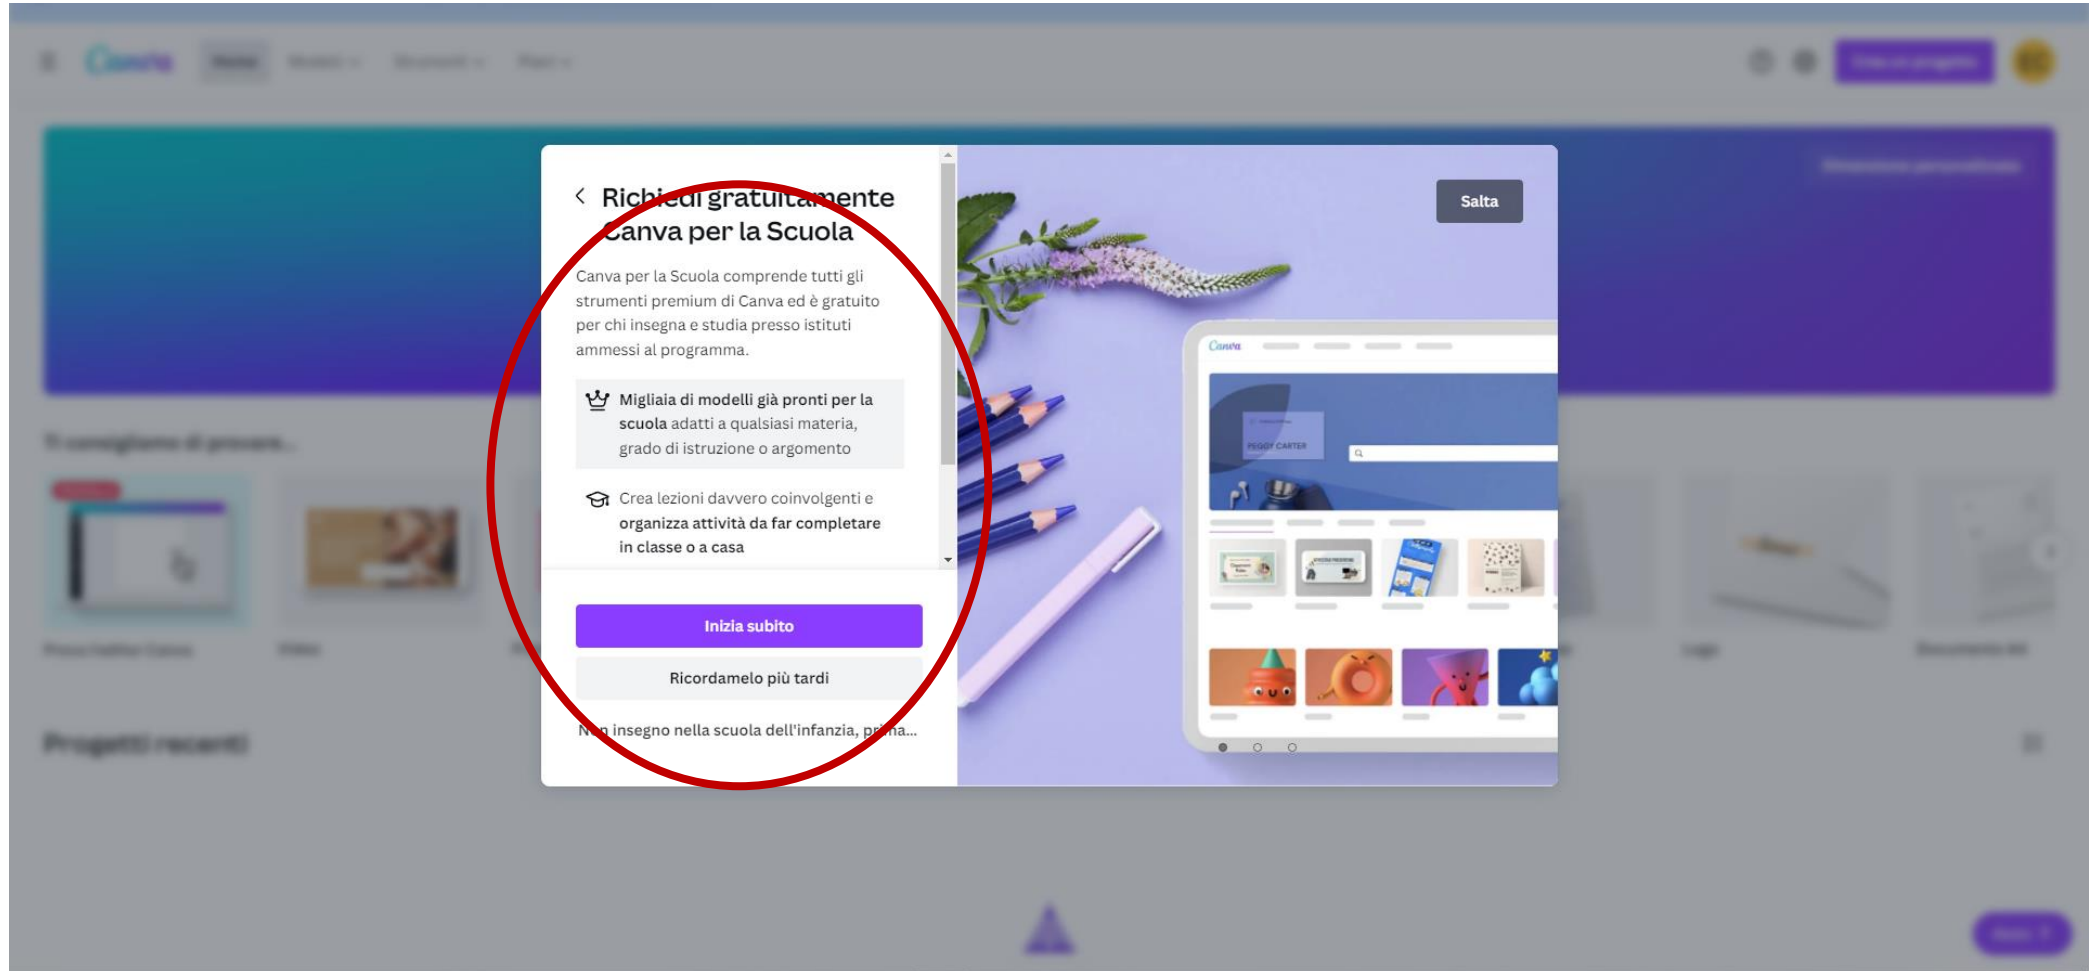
Richiedi gratuitamente Canva per la Scuola

Canva per la Scuola comprende tutti gli strumenti premium di Canva ed è gratuito per chi insegna e studia presso istituti ammessi al programma.

Migliaia di modelli già pronti per la scuola adatti a qualsiasi materia, grado di istruzione o argomento

Crea lezioni davvero coinvolgenti e organizza attività da far completare in classe o a casa

Inizia subito

Ricordamelo più tardi

Non insegno nella scuola dell'infanzia, prima...

Salta

Canva

PEGGY CARTER